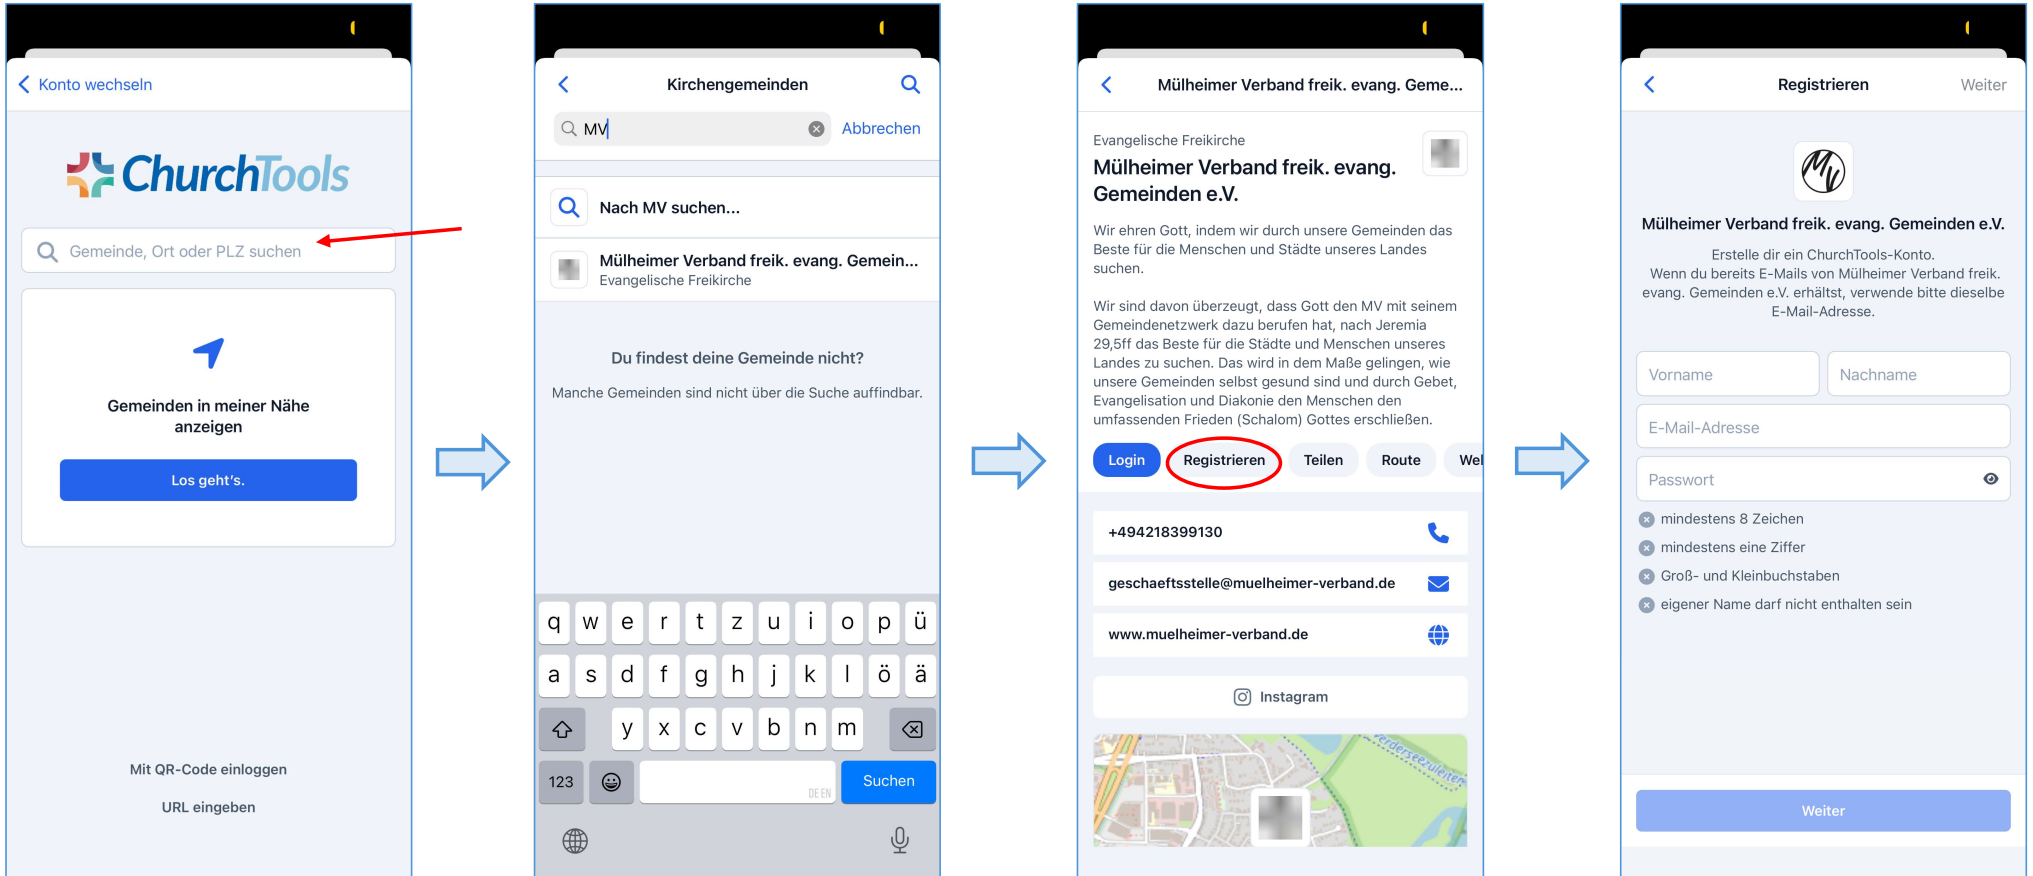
Konto wechseln

ChurchTools

Gemeinde, Ort oder PLZ suchen

Gemeinden in meiner Nähe anzeigen

Los geht's.

Mit QR-Code einloggen

URL eingeben

Kirchengemeinden

MV

Abbrechen

Nach MV suchen...

Mülheimer Verband freik. evang. Gemein...
Evangelische Freikirche

Du findest deine Gemeinde nicht?

Manche Gemeinden sind nicht über die Suche auffindbar.

q w e r t z u i o p ü
a s d f g h j k l ö ä
y x c v b n m
123 DE EN Suchen

Mülheimer Verband freik. evang. Geme...

Evangelische Freikirche

Mülheimer Verband freik. evang. Gemeinden e.V.

Wir ehren Gott, indem wir durch unsere Gemeinden das Beste für die Menschen und Städte unseres Landes suchen.

Wir sind davon überzeugt, dass Gott den MV mit seinem Gemeindenetzwerk dazu berufen hat, nach Jeremia 29,5ff das Beste für die Städte und Menschen unseres Landes zu suchen. Das wird in dem Maße gelingen, wie unsere Gemeinden selbst gesund sind und durch Gebet, Evangelisation und Diakonie den Menschen den umfassenden Frieden (Schalom) Gottes erschließen.

Login Registrieren Teilen Route Wel

+494218399130

geschaeftsstelle@muelheimer-verband.de

www.muelheimer-verband.de

Instagram

Registrieren

Weiter

Mülheimer Verband freik. evang. Gemeinden e.V.

Erstelle dir ein ChurchTools-Konto.
Wenn du bereits E-Mails von Mülheimer Verband freik. evang. Gemeinden e.V. erhältst, verwende bitte dieselbe E-Mail-Adresse.

Vorname

Nachname

E-Mail-Adresse

Passwort

mindestens 8 Zeichen

mindestens eine Ziffer

Groß- und Kleinbuchstaben

eigener Name darf nicht enthalten sein

Weiter